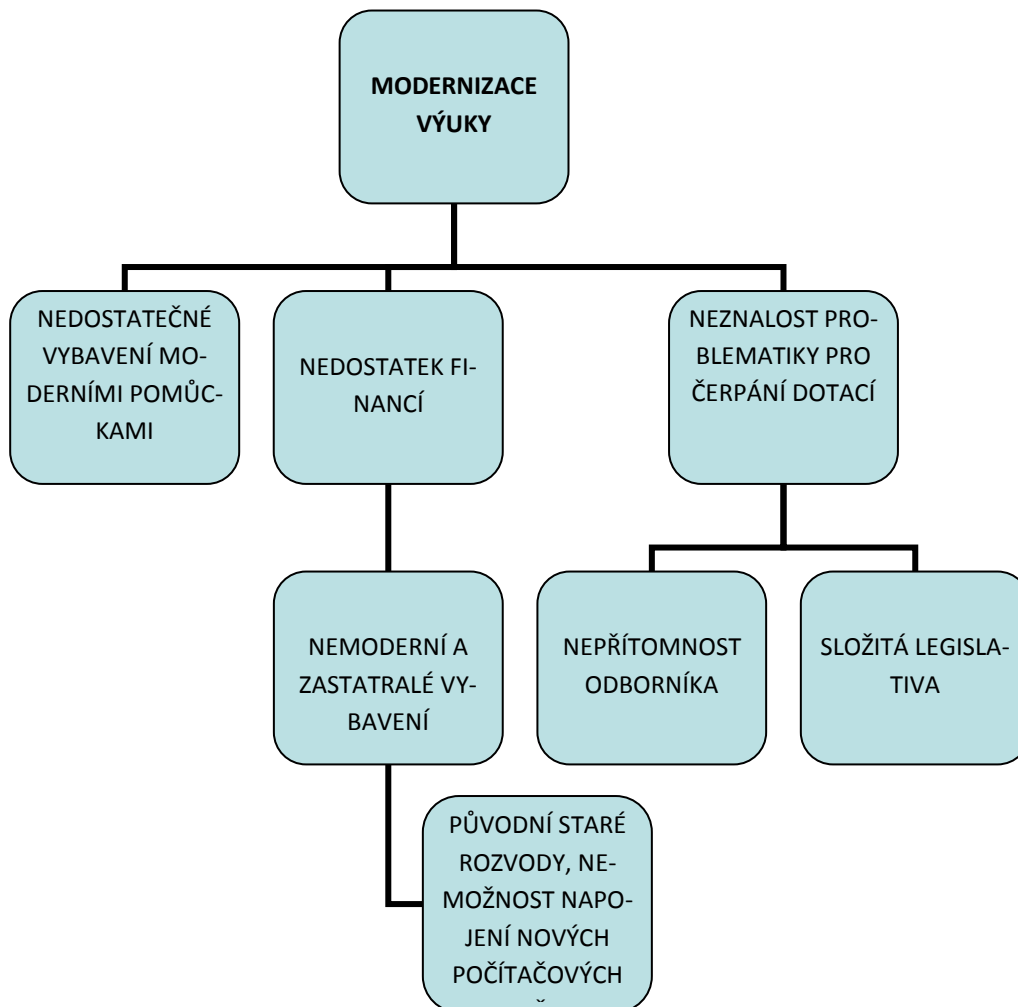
MODERNIZACE VÝUKY

NEDOSTATEČNÉ VYBAVENÍ MODERNÍMI POMŮCKAMI

NEDOSTATEK FINANCÍ

NEZNALOST PROBLEMATIKY PRO ČERPÁNÍ DOTACÍ

NEMODERNÍ A ZASTATRALÉ VYBAVENÍ

NEPŘÍTOMNOST ODBORNÍKA

SLOŽITÁ LEGISLATIVA

PŮVODNÍ STARÉ ROZVODY, NEMOŽNOST NAPOJENÍ NOVÝCH POČÍTAČOVÝCH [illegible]